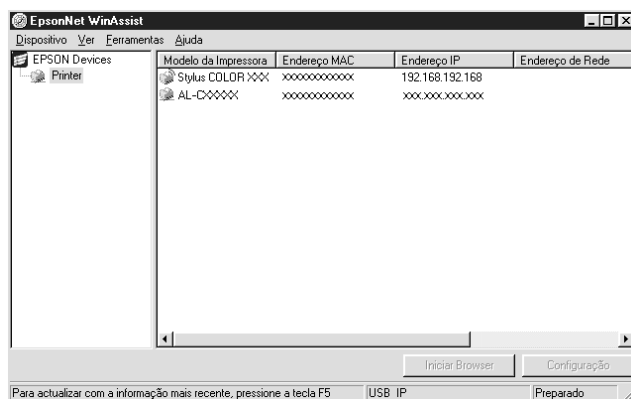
EpsonNet WinAssist

Dispositivo Ver Ferramentas Ajuda

EPSON Devices
Printer

| Modelo da Impressora | Endereço MAC | Endereço IP | Endereço de Rede |
|---|---|---|---|
| Stylus COLOR XXX | XXXXXXXXXXXX | 192.168.192.168 | |
| AL-CXXXXX | XXXXXXXXXXXX | XXX.XXX.XXX.XXX | |

Iniciar Browser
Configuração

Para actualizar com a informação mais recente, pressione a tecla F5
USB IP
Preparado